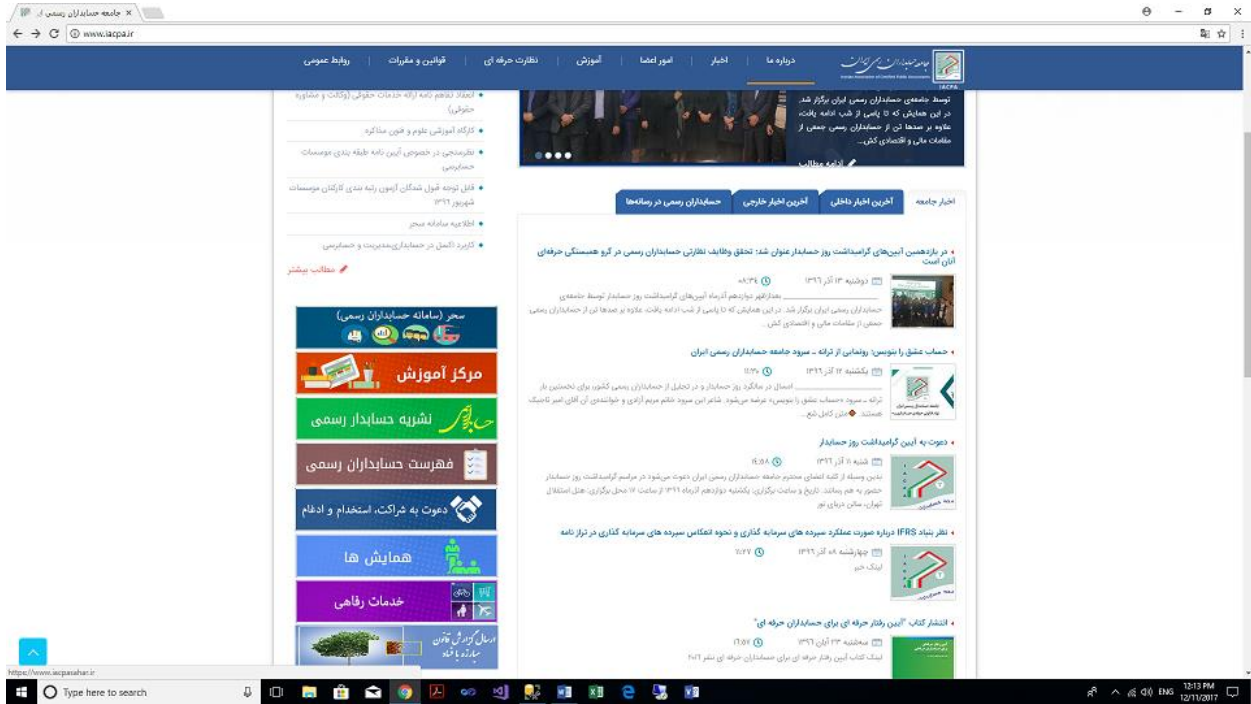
جامعه حسابداران رسمی ا ×

www.iacpa.ir

درباره ما | اخبار | امور اعضا | آموزش | نظارت حرفه ای | قوانین و مقررات | روابط عمومی

IACPA

توسط جامعه حسابداران رسمی ایران برگزار شد. در این همایش که تا پاسی از شب ادامه یافت، علاوه بر صدها تن از حسابداران رسمی، جمعی از مقامات مالی و اقتصادی کش...

ادامه مطالب

• انعقاد تفاهم نامه ارائه خدمات حقوقی (وکالت و مشاوره حقوقی)
• کارگاه آموزشی علوم و فنون مذاکره
• نظرسنجی در خصوص آیین نامه طبقه بندی موسسات حسابرسی
• قابل توجه قبول شدگان آزمون رتبه بندی کارکنان موسسات شهریور ۱۳۹۶
• اطلاعیه سامانه سحر
• کاربرد اکسل در حسابداری،مدیریت و حسابرسی

مطالب بیشتر

اخبار جامعه | آخرین اخبار داخلی | آخرین اخبار خارجی | حسابداران رسمی در رسانه‌ها

• در یازدهمین آیین‌های گرامیداشت روز حسابدار عنوان شد: تحقق وظایف نظارتی حسابداران رسمی در گرو همبستگی حرفه‌ای آنان است

دوشنبه ۱۳ آذر ۱۳۹۶ 08:34

بعدازظهر دوازدهم آذرماه آیین‌های گرامیداشت روز حسابدار توسط جامعه حسابداران رسمی ایران برگزار شد. در این همایش که تا پاسی از شب ادامه یافت، علاوه بر صدها تن از حسابداران رسمی، جمعی از مقامات مالی و اقتصادی کش...

• حساب عشق را بنویس: رونمایی از ترانه ـ سرود جامعه حسابداران رسمی ایران

یکشنبه ۱۲ آذر ۱۳۹۶ 11:30

امسال در سالگرد روز حسابدار و در تجلیل از حسابداران رسمی کشور، برای نخستین بار ترانه ـ سرود «حساب عشق را بنویس» عرضه می‌شود. شاعر این سرود خانم مریم آزادی و خواننده آن آقای امیر تاجیک هستند. متن کامل شع ...

• دعوت به آیین گرامیداشت روز حسابدار

شنبه ۱۱ آذر ۱۳۹۶ 16:58

بدین وسیله از کلیه اعضای محترم جامعه حسابداران رسمی ایران دعوت می‌شود در مراسم گرامیداشت روز حسابدار حضور به هم رسانند. تاریخ و ساعت برگزاری: یکشنبه دوازدهم آذرماه ۱۳۹۶ از ساعت ۱۷ محل برگزاری: هتل استقلال تهران، سالن دریای نور

• نظر بنیاد IFRS درباره صورت عملکرد سپرده های سرمایه گذاری و نحوه انعکاس سپرده های سرمایه گذاری در تراز نامه

چهارشنبه ۰۸ آذر ۱۳۹۶ 07:27

لینک خبر

• انتشار کتاب "آیین رفتار حرفه ای برای حسابداران حرفه ای"

سه‌شنبه ۲۳ آبان ۱۳۹۶ 12:57

لینک کتاب آیین رفتار حرفه ای برای حسابداران حرفه ای نشر ۲۰۱۲

سحر (سامانه حسابداران رسمی)

مرکز آموزش

حسابدار نشریه حسابدار رسمی

فهرست حسابداران رسمی

دعوت به شراکت، استخدام و ادغام

همایش ها

خدمات رفاهی

ارسال گزارش تخلف مبارزه با فساد

https://www.iacpasahar.ir

Type here to search

ENG 12:13 PM 12/11/2017